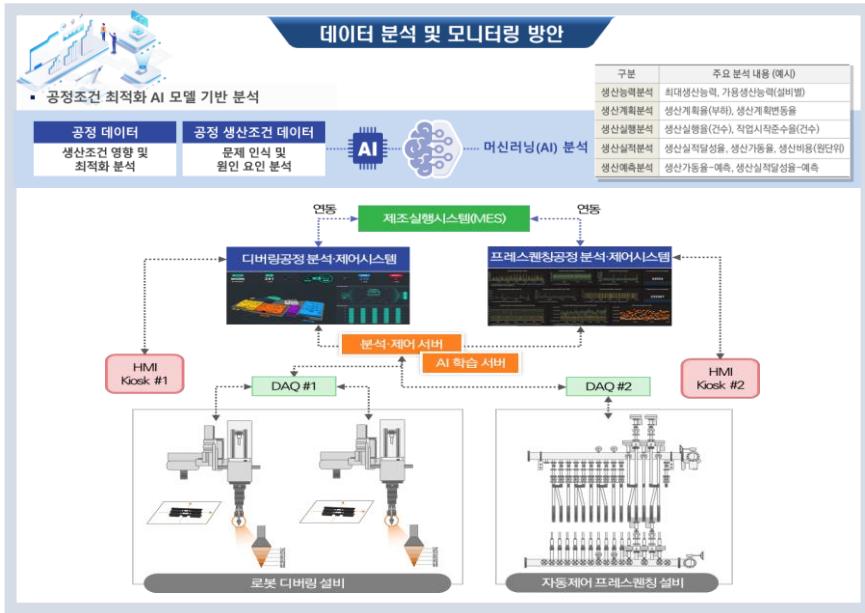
데이터 분석 및 모니터링 방안

▪ 공정조건 최적화 AI 모델 기반 분석

| 구분 | 주요 분석 내용 (예시) |
|---|---|
| 생산능력분석 | 최대생산능력, 가용생산능력(설비별) |
| 생산계획분석 | 생산계획율(부하), 생산계획변동율 |
| 생산실행분석 | 생산실행율(건수), 작업시작준수율(건수) |
| 생산실적분석 | 생산실적달성율, 생산가동율, 생산비용(원단위) |
| 생산예측분석 | 생산가동율-예측, 생산실적달성율-예측 |

공정 데이터
생산조건 영향 및 최적화 분석

공정 생산조건 데이터
문제 인식 및 원인 요인 분석

AI

머신러닝(AI) 분석

연동
제조실행시스템(MES)
연동

디버링공정 분석·제어시스템

프레스퀜칭공정 분석·제어시스템

분석·제어 서버
AI 학습 서버

HMI
Kiosk #1

HMI
Kiosk #2

DAQ #1

DAQ #2

로봇 디버링 설비

자동제어 프레스퀜칭 설비